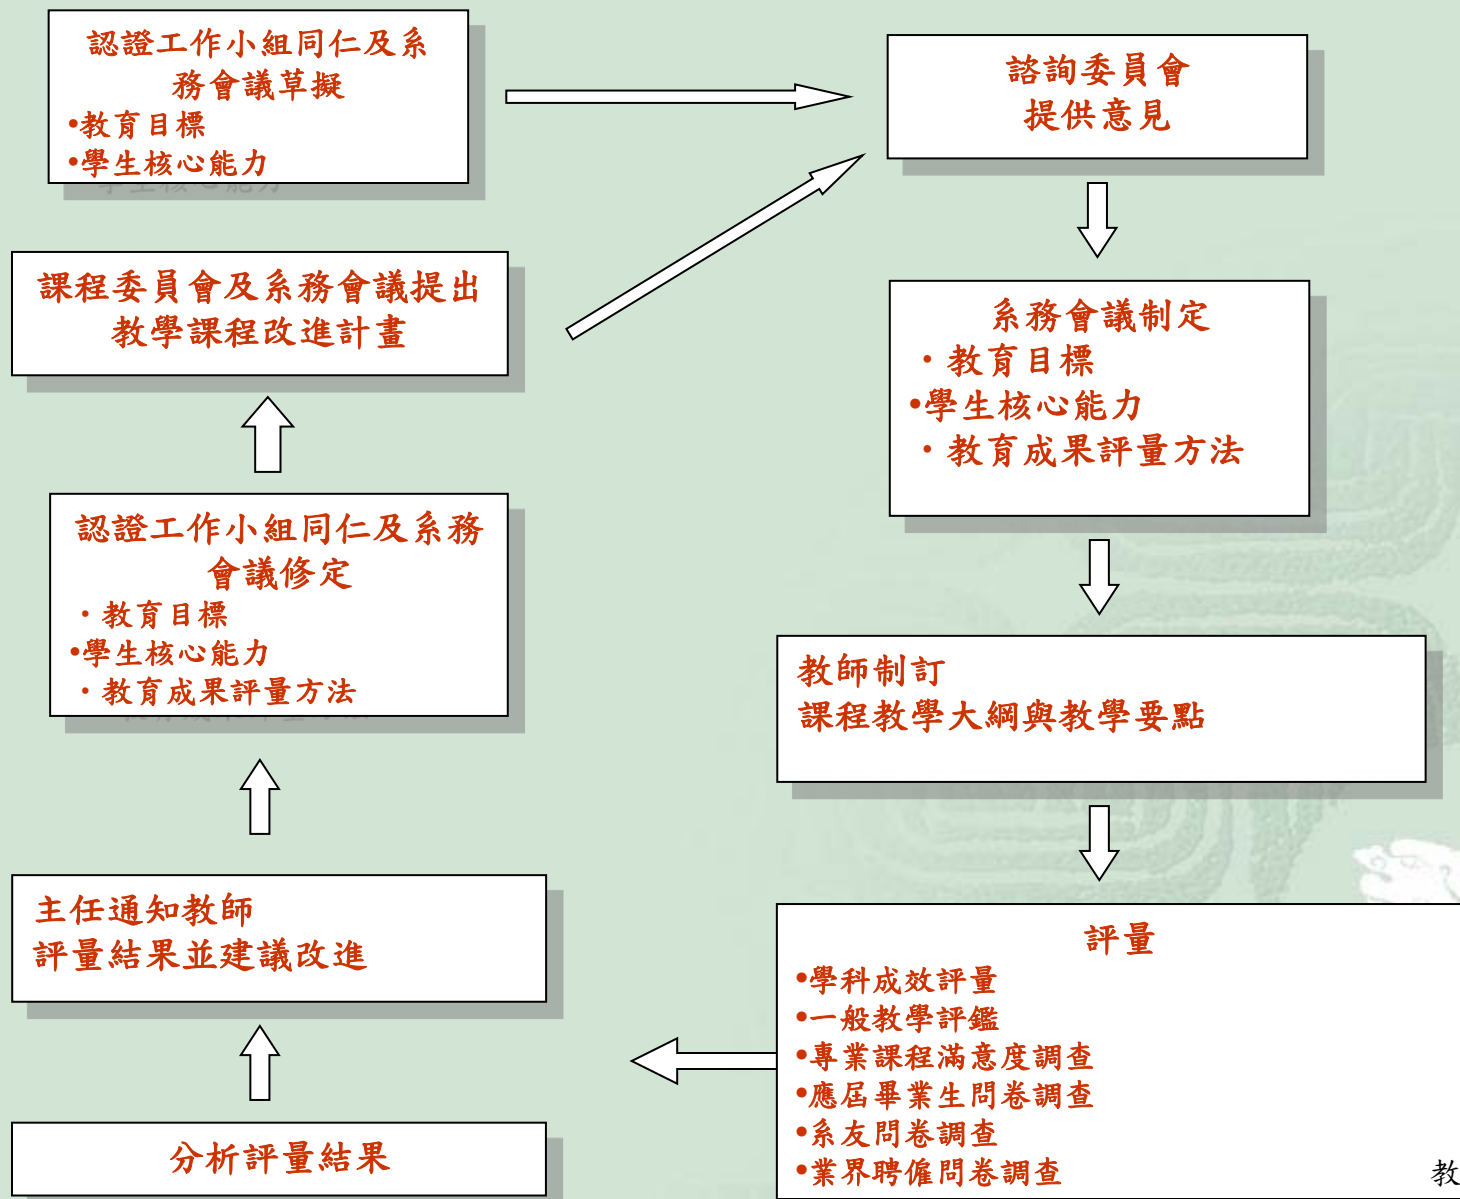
認證工作小組同仁及系務會議草擬
•教育目標
•學生核心能力

諮詢委員會
提供意見

系務會議制定
・教育目標
•學生核心能力
・教育成果評量方法

教師制訂
課程教學大綱與教學要點

評量
•學科成效評量
•一般教學評鑑
•專業課程滿意度調查
•應屆畢業生問卷調查
•系友問卷調查
•業界聘僱問卷調查

分析評量結果

主任通知教師
評量結果並建議改進

認證工作小組同仁及系務會議修定
・教育目標
•學生核心能力
・教育成果評量方法

課程委員會及系務會議提出教學課程改進計畫

教